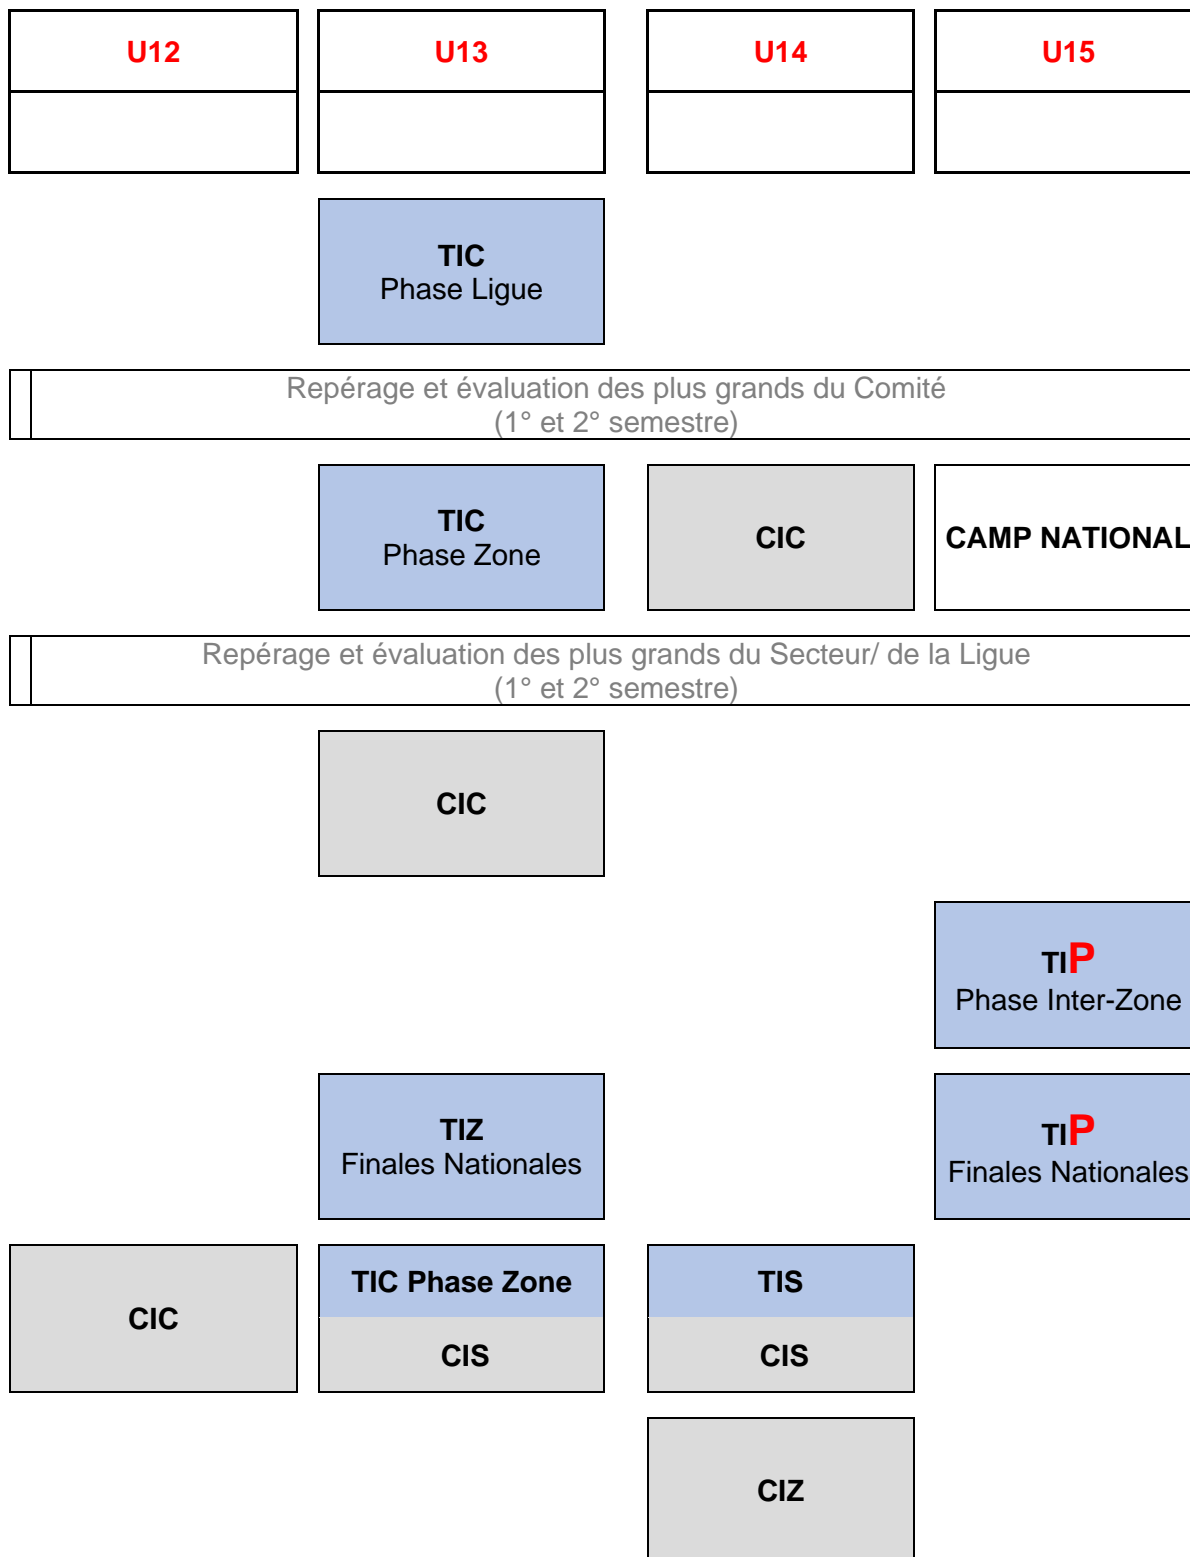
U12

U13

U14

U15

TIC
Phase Ligue

Repérage et évaluation des plus grands du Comité
(1° et 2° semestre)

TIC
Phase Zone

CIC

CAMP NATIONAL

Repérage et évaluation des plus grands du Secteur/ de la Ligue
(1° et 2° semestre)

CIC

TIP
Phase Inter-Zone

TIZ
Finales Nationales

TIP
Finales Nationales

CIC

TIC Phase Zone

CIS

TIS

CIS

CIZ